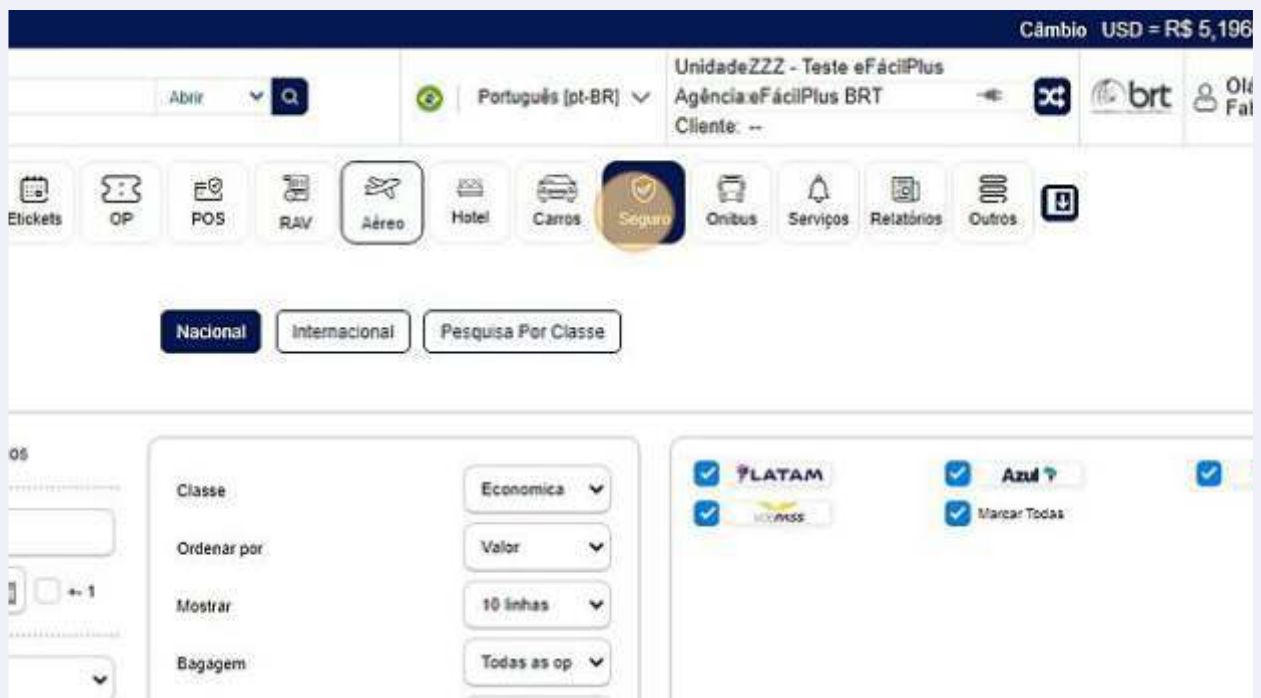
Câmbio USD = R$ 5,196

Abrir

Português [pt-BR]

UnidadeZZZ - Teste eFácilPlus
Agência:eFácilPlus BRT
Cliente: --

brt

Olá
Fa

Etickets OP POS RAV Aéreo Hotel Carros Seguro Onibus Serviços Relatórios Outros

Nacional Internacional Pesquisa Por Classe

os

← 1

Classe Economica

Ordenar por Valor

Mostrar 10 linhas

Bagagem Todas as op

LATAM

Azul

VOEPASS

Marcar Todas